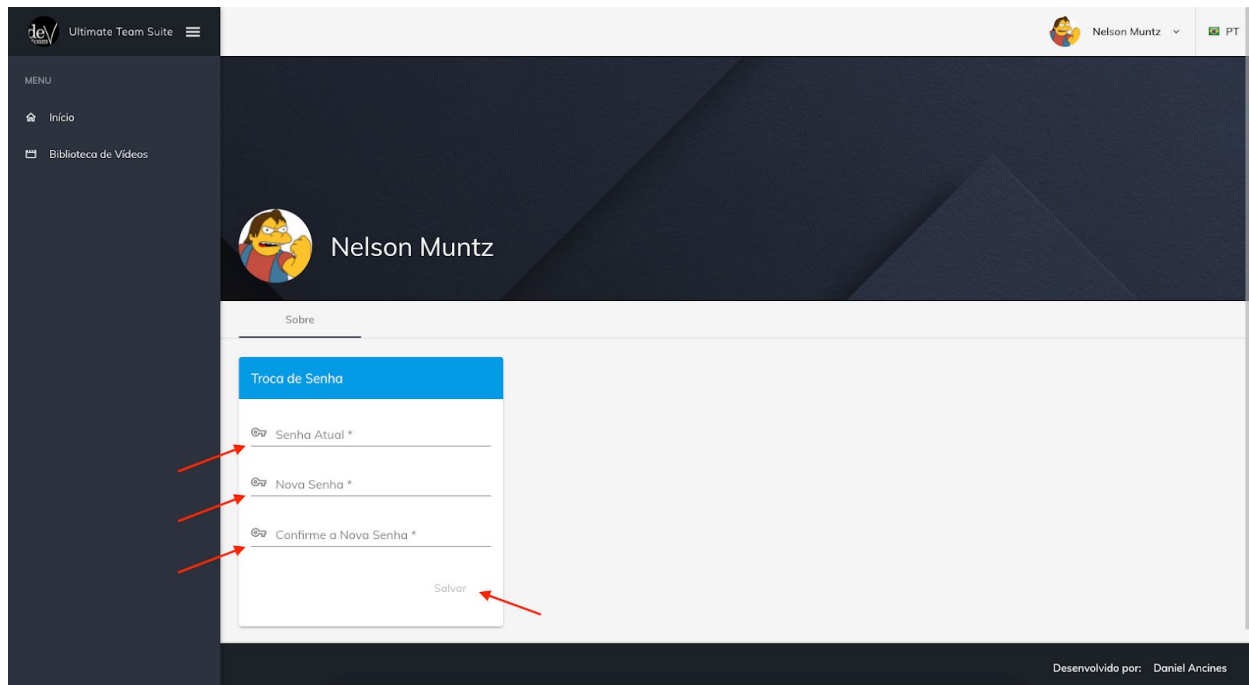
dev Ultimate Team Suite

Nelson Muntz PT

MENU

Início

Biblioteca de Vídeos

Nelson Muntz

Sobre

Troca de Senha

Senha Atual *

Nova Senha *

Confirme a Nova Senha *

Salvar

Desenvolvido por: Daniel Ancines